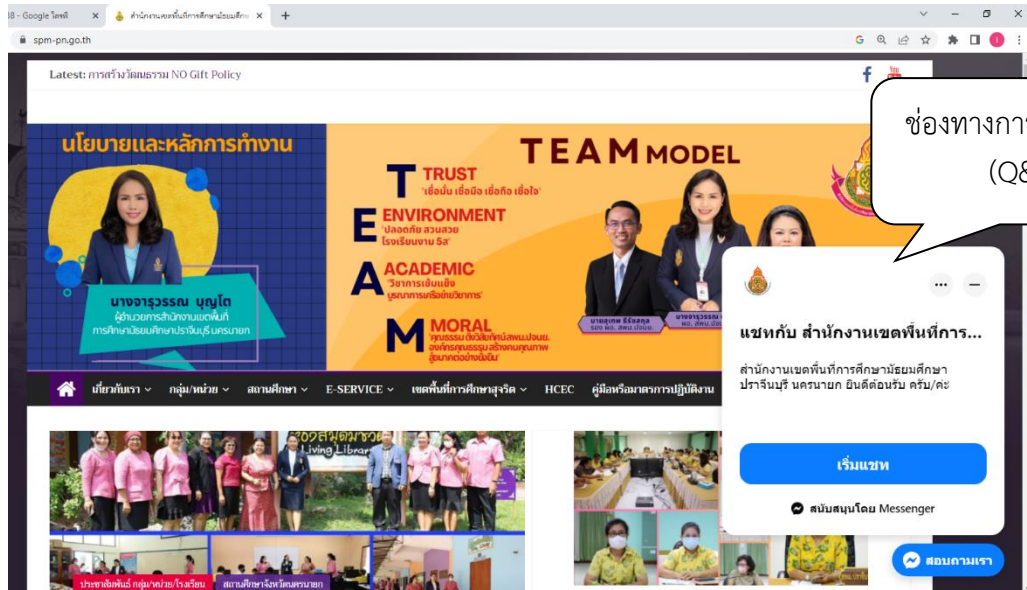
38 - Google ไดรฟ์ × สำนักงานเขตพื้นที่การศึกษามัธยมศึกษ × +

spm-pn.go.th

Latest: การสร้างวัฒนธรรม NO Gift Policy

ช่องทางกา
(Q&

นโยบายและหลักการทำงาน

TEAM MODEL

T TRUST
"เชื่อมั่น เชื่อมือ เชื่อถือ เชื่อใจ"

E ENVIRONMENT
"ปลอดภัย สวนสวย โรงเรียนงาม ดี"

A ACADEMIC
"วิชาการเข้มแข็ง บูรณาการเรียนรู้วิชาการ"

M MORAL
"คุณธรรม ดีงามในสพม.ปจนย. องค์กรคุณธรรม สร้างคนคุณภาพ สู่ยาก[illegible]"

นางจารุวรรณ บุญโต
ผู้อำนวยการสำนักงานเขตพื้นที่การศึกษามัธยมศึกษาปราจีนบุรี นครนายก

นายสุเทพ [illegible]
รอง ผอ. สพม.ปจนย.

นางจารุวรรณ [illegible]
ผอ. สพม.ปจ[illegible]

เกี่ยวกับเรา กลุ่ม/หน่วย สถานศึกษา E-SERVICE เขตพื้นที่การศึกษาสุจริต HCEC คู่มือหรือมาตรการปฏิบัติงาน

Living Library

ประชาสัมพันธ์ กลุ่ม/หน่วย/โรงเรียน สถานศึกษาจังหวัดนครนายก

แชทกับ สำนักงานเขตพื้นที่การ...

สำนักงานเขตพื้นที่การศึกษามัธยมศึกษาปราจีนบุรี นครนายก ยินดีต้อนรับ ครับ/ค่ะ

เริ่มแชท

สนับสนุนโดย Messenger

สอบถามเรา